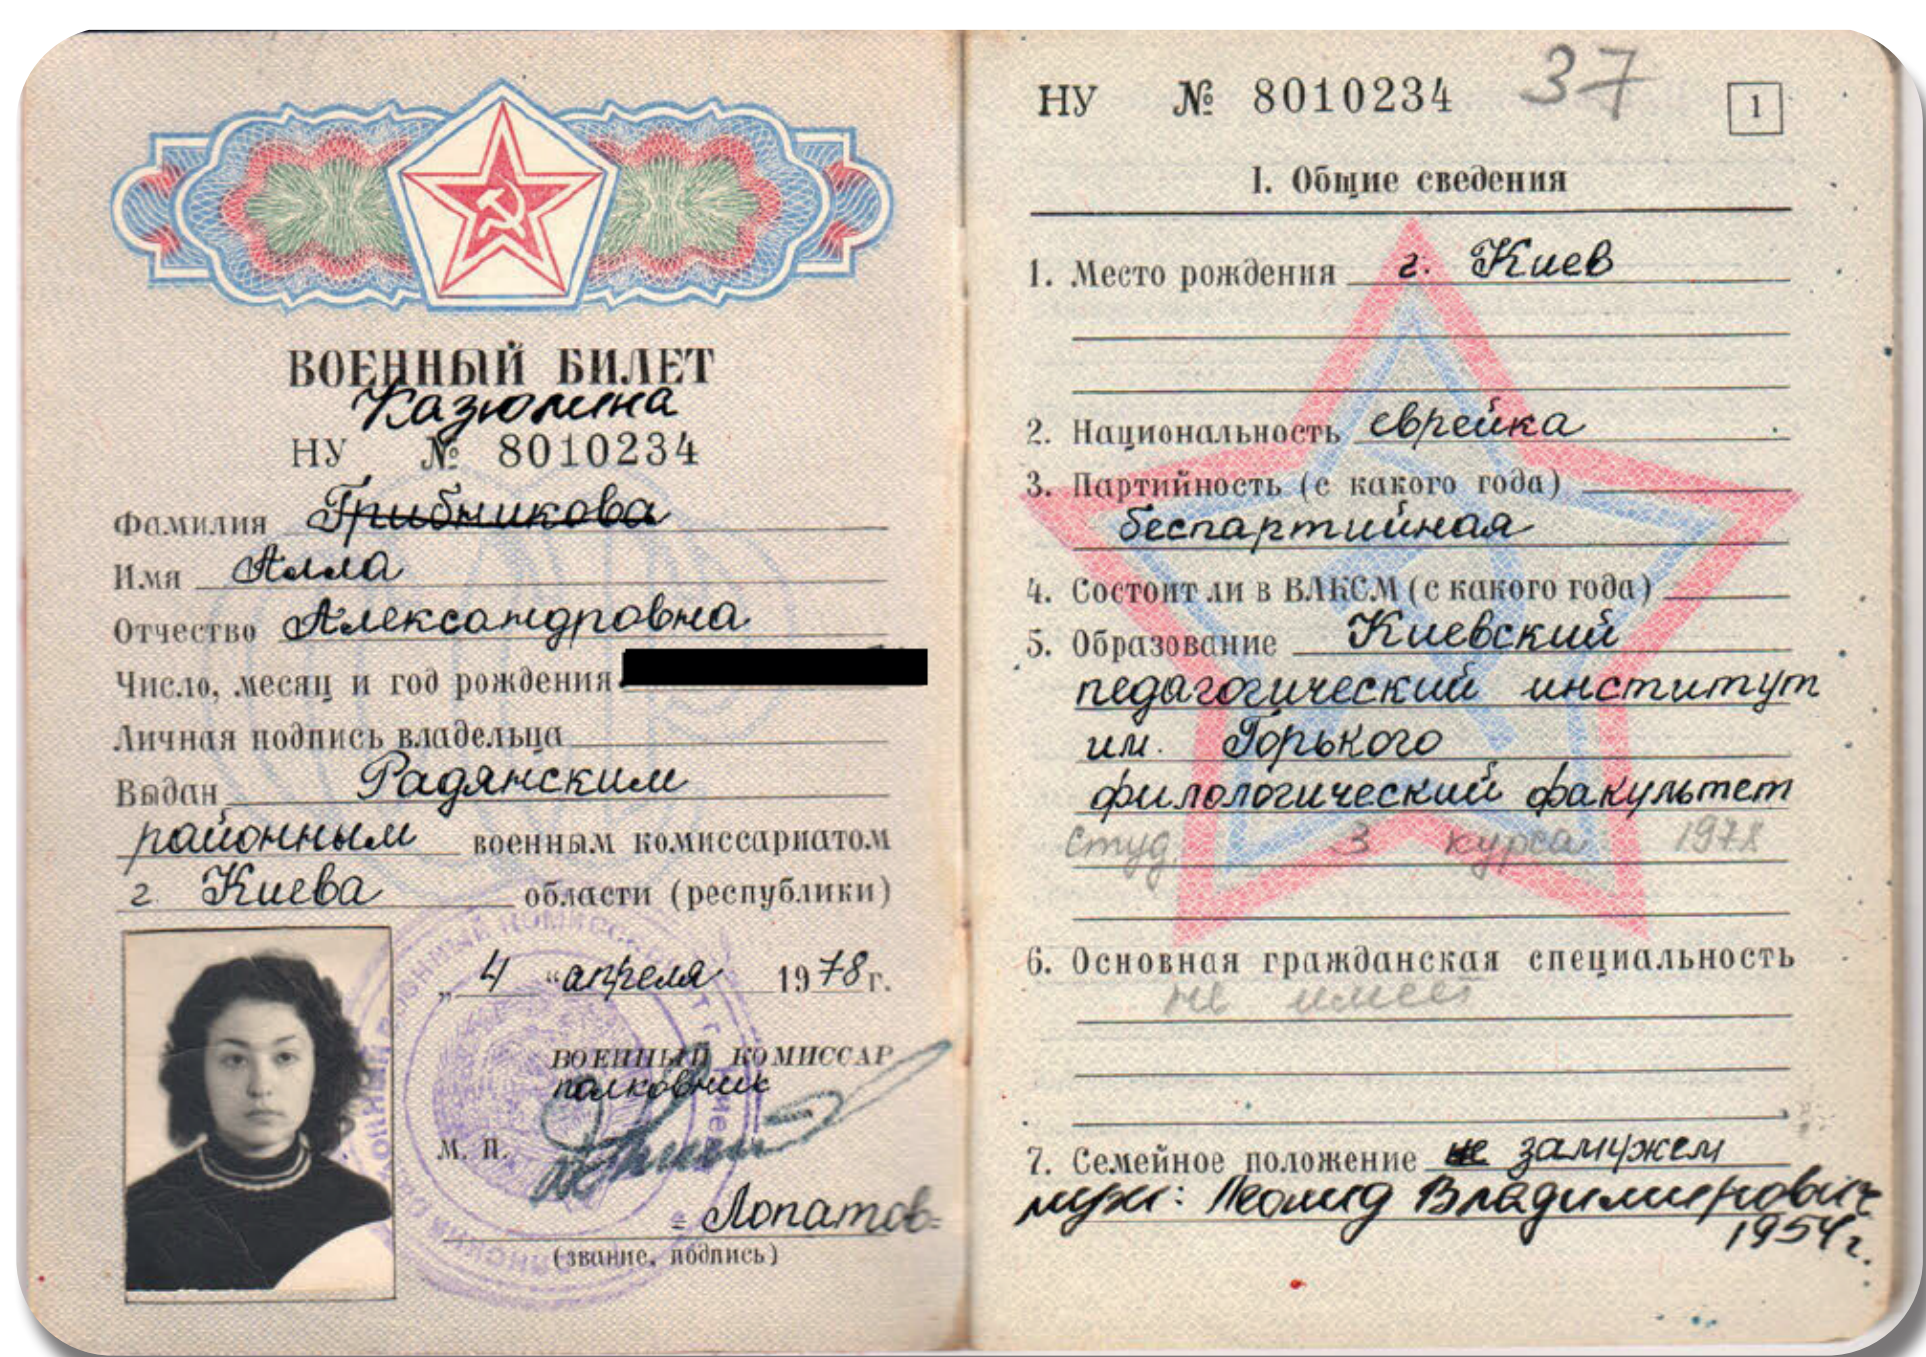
ВОЕННЫЙ БИЛЕТ
Казюмина
НУ № 8010234

Фамилия Грибникова
Имя Алла
Отчество Александровна
Число, месяц и год рождения
Личная подпись владельца
Выдан Радянским районным военным комиссариатом
г. Киева области (республики)
„4" апреля 1978 г.
ВОЕННЫЙ КОМИССАР
полковник
М. П.
Лопатов
(звание, подпись)

НУ № 8010234 37 1

I. Общие сведения

1. Место рождения г. Киев
2. Национальность еврейка
3. Партийность (с какого года) беспартийная
4. Состоит ли в ВЛКСМ (с какого года)
5. Образование Киевский педагогический институт им. Горького филологический факультет студ. 3 курса 1978
6. Основная гражданская специальность не имеет
7. Семейное положение не замужем
муж: Леонид Владимирович 1954 г.